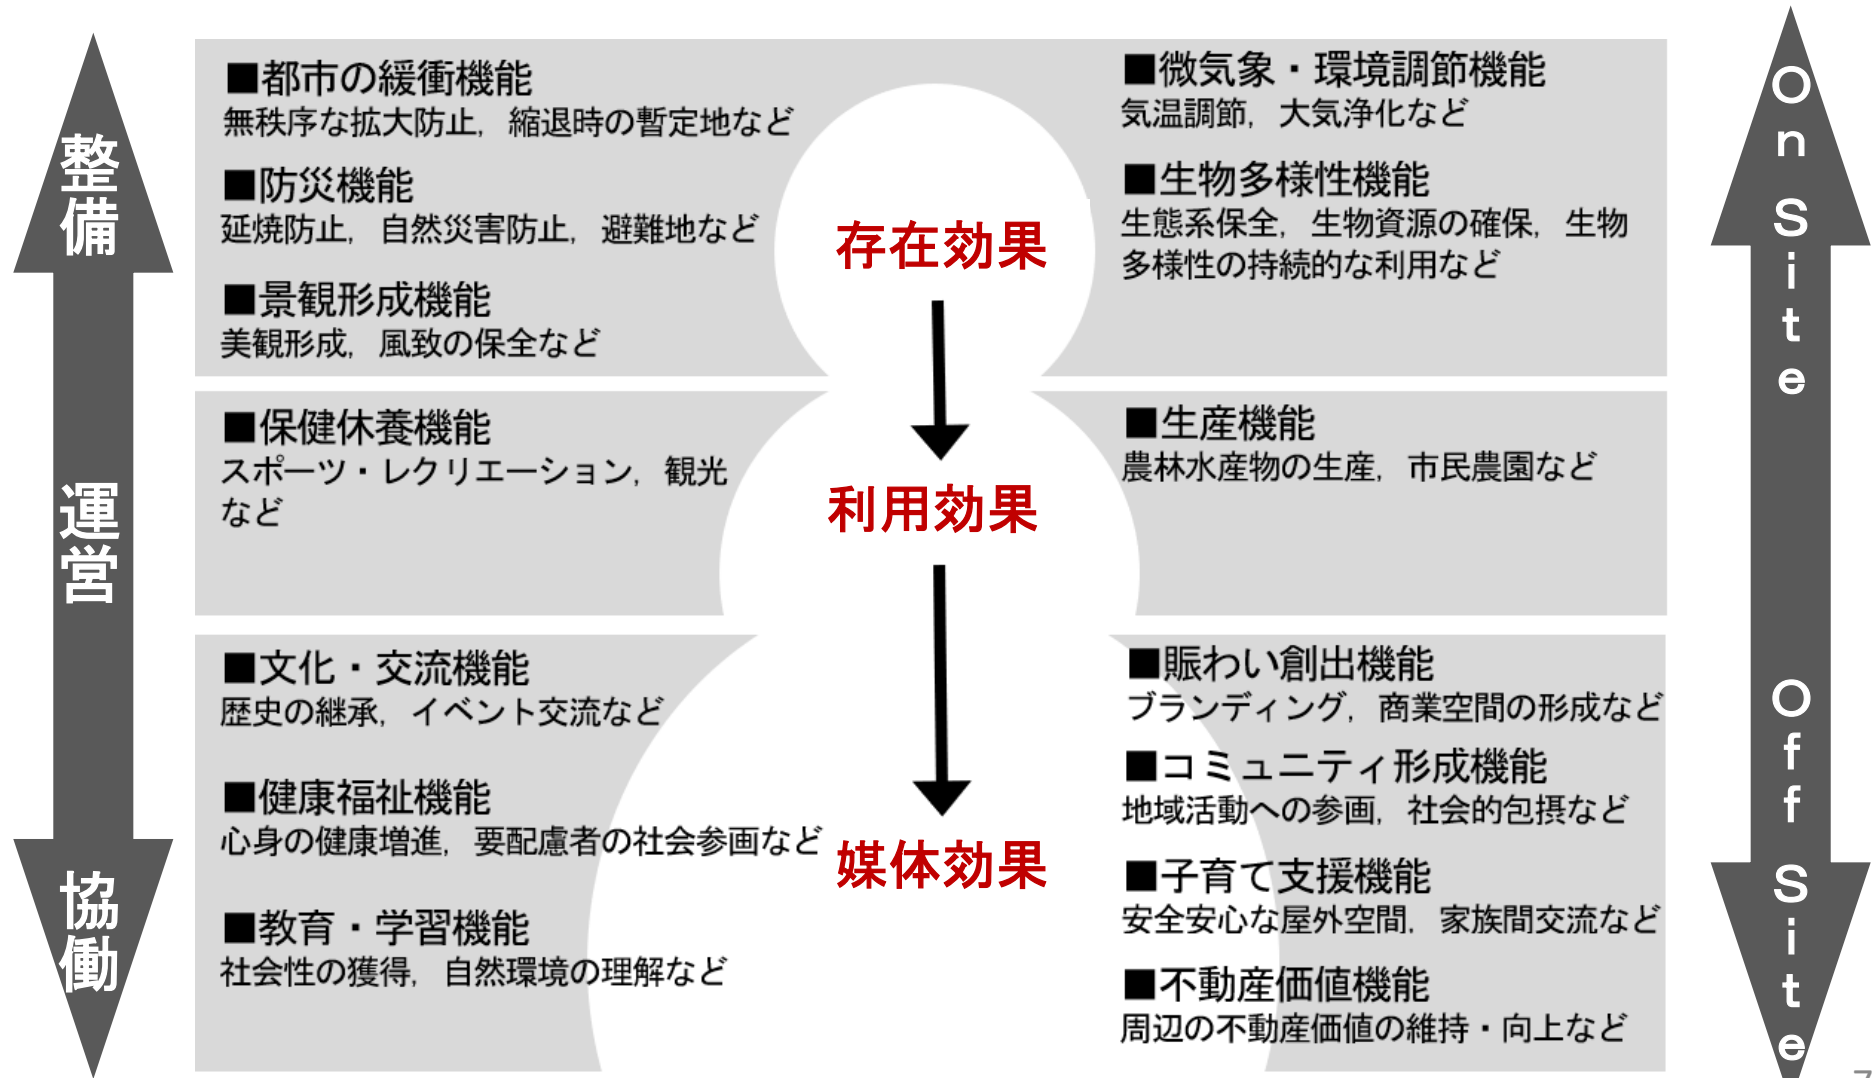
整備

運営

協働

■都市の緩衝機能
無秩序な拡大防止，縮退時の暫定地など

■防災機能
延焼防止，自然災害防止，避難地など

■景観形成機能
美観形成，風致の保全など

存在効果

■微気象・環境調節機能
気温調節，大気浄化など

■生物多様性機能
生態系保全，生物資源の確保，生物多様性の持続的な利用など

■保健休養機能
スポーツ・レクリエーション，観光など

利用効果

■生産機能
農林水産物の生産，市民農園など

■文化・交流機能
歴史の継承，イベント交流など

■健康福祉機能
心身の健康増進，要配慮者の社会参画など

■教育・学習機能
社会性の獲得，自然環境の理解など

媒体効果

■賑わい創出機能
ブランディング，商業空間の形成など

■コミュニティ形成機能
地域活動への参画，社会的包摂など

■子育て支援機能
安全安心な屋外空間，家族間交流など

■不動産価値機能
周辺の不動産価値の維持・向上など

On Site

Off Site

7